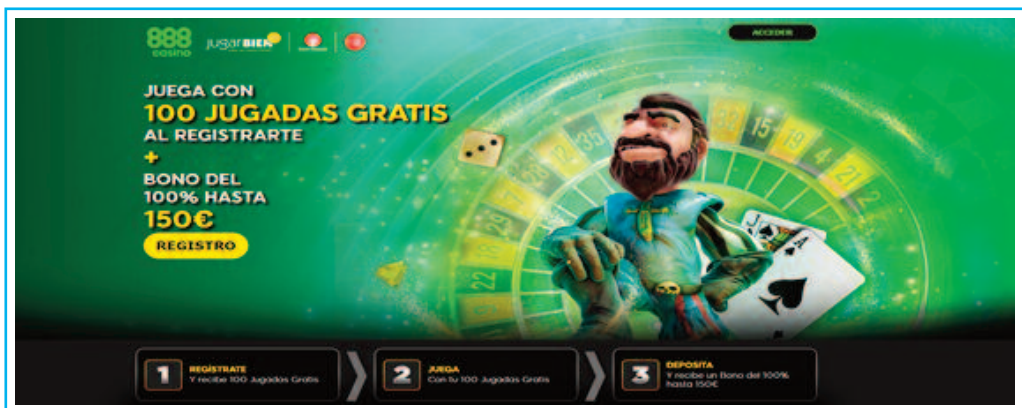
888 casino

jugarBIEN

ACCEDER

JUEGA CON
100 JUGADAS GRATIS
AL REGISTRARTE
+
BONO DEL
100% HASTA
150€

REGISTRO

1 REGÍSTRATE
Y recibe 100 Jugadas Gratis

2 JUEGA
Con tu 100 Jugadas Gratis

3 DEPOSITA
Y recibe un Bono del 100% hasta 150€